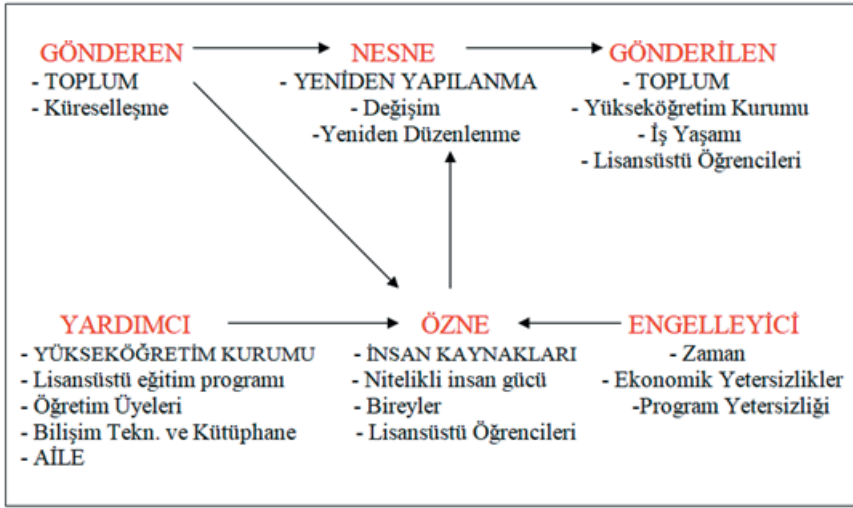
GÖNDEREN
- TOPLUM
- Küreselleşme

NESNE
- YENİDEN YAPILANMA
- Değişim
-Yeniden Düzenlenme

GÖNDERİLEN
- TOPLUM
- Yükseköğretim Kurumu
- İş Yaşamı
- Lisansüstü Öğrencileri

YARDIMCI
- YÜKSEKÖĞRETİM KURUMU
- Lisansüstü eğitim programı
- Öğretim Üyeleri
- Bilişim Tekn. ve Kütüphane
- AİLE

ÖZNE
- İNSAN KAYNAKLARI
- Nitelikli insan gücü
- Bireyler
- Lisansüstü Öğrencileri

ENGELLEYİCİ
- Zaman
- Ekonomik Yetersizlikler
-Program Yetersizliği